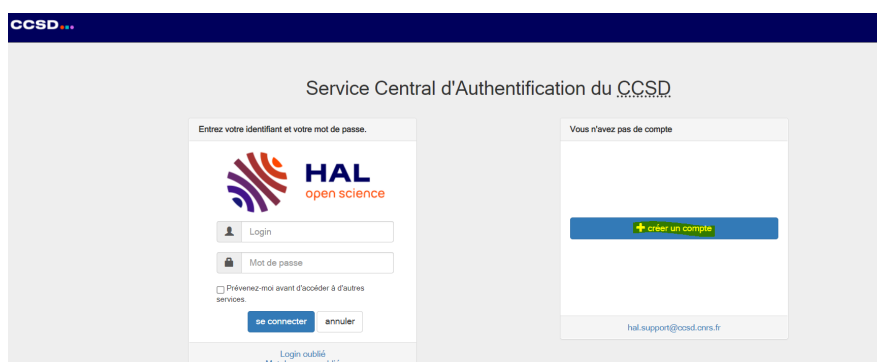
CCSD

Service Central d'Authentification du CCSD

Entrez votre identifiant et votre mot de passe.

HAL
open science

Login

Mot de passe

Prévenez-moi avant d'accéder à d'autres services.

se connecter annuler

Login oublié

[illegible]

Vous n'avez pas de compte

+ créer un compte

hal.support@ccsd.cnrs.fr